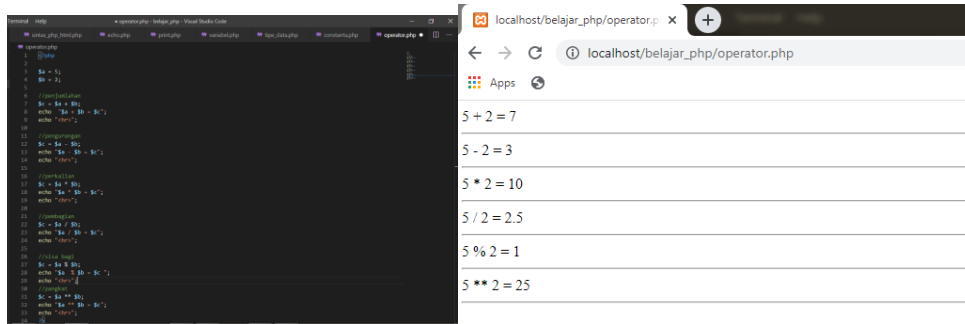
Terminal Help ● operator.php - belajar_php - Visual Studio Code

sintax_php_html.php echo.php print.php variabel.php tipe_data.php constanta.php operator.php ●

operator.php

1 <?php
2
3 $a = 5;
4 $b = 2;
5
6 //penjumlahan
7 $c = $a + $b;
8 echo "$a + $b = $c";
9 echo "<hr>";
10
11 //pengurangan
12 $c = $a - $b;
13 echo "$a - $b = $c";
14 echo "<hr>";
15
16 //perkalian
17 $c = $a * $b;
18 echo "$a * $b = $c";
19 echo "<hr>";
20
21 //pembagian
22 $c = $a / $b;
23 echo "$a / $b = $c";
24 echo "<hr>";
25
26 //sisa bagi
27 $c = $a % $b;
28 echo "$a % $b = $c ";
29 echo "<hr>";
30 //pangkat
31 $c = $a ** $b;
32 echo "$a ** $b = $c";
33 echo "<hr>";
34 ?>

localhost/belajar_php/operator.p ×

localhost/belajar_php/operator.php

Apps

5 + 2 = 7

5 - 2 = 3

5 * 2 = 10

5 / 2 = 2.5

5 % 2 = 1

5 ** 2 = 25